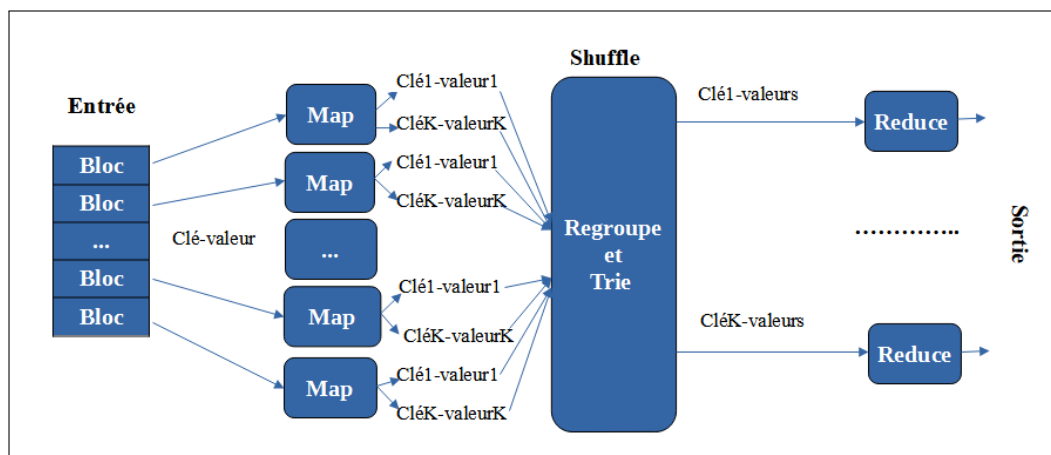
Entrée

Bloc
Bloc
...
Bloc
Bloc

Clé-valeur

Map
Map
...
Map
Map

Clé1-valeur1
CléK-valeurK
Clé1-valeur1
CléK-valeurK
Clé1-valeur1
CléK-valeurK
Clé1-valeur1
CléK-valeurK

Shuffle

Regroupe et Trie

Clé1-valeurs
CléK-valeurs

Reduce
............
Reduce

Sortie